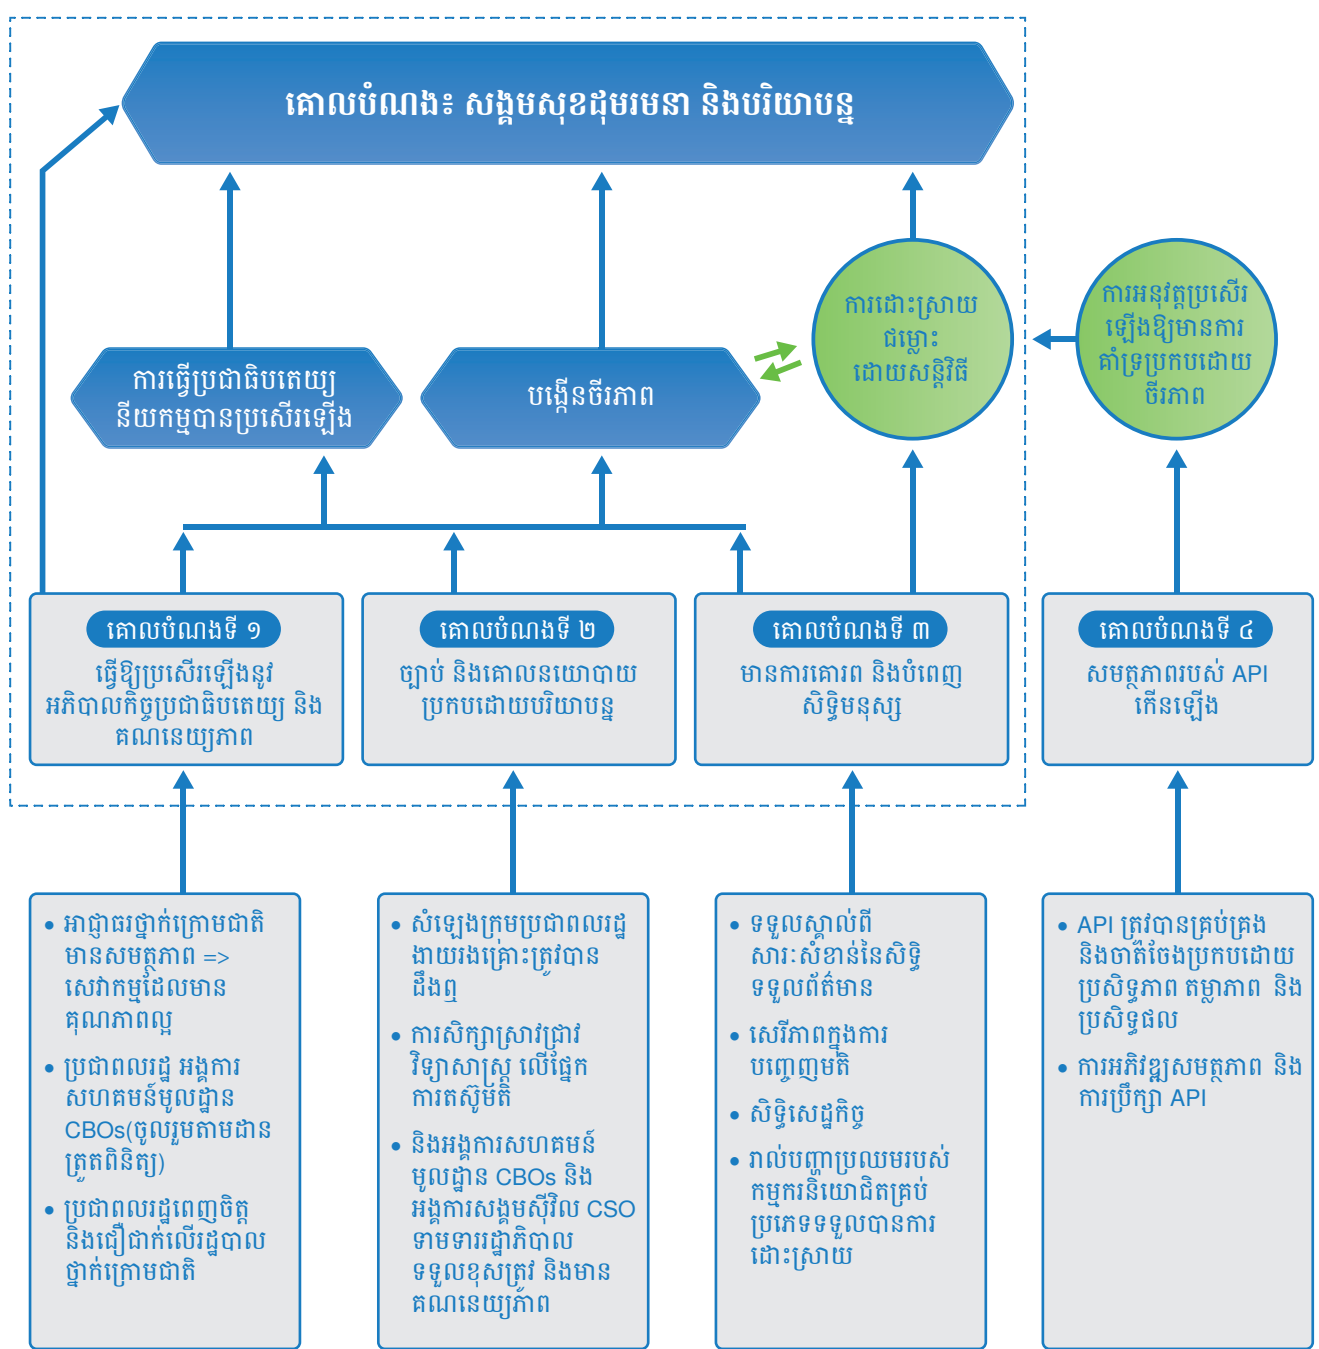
គោលបំណង៖ សង្គមសុខដុមរមនា និងបរិយាបន្ន

ការធ្វើប្រជាធិបតេយ្យនីយកម្មបានប្រសើរឡើង

បង្កើនចីរភាព

ការដោះស្រាយជម្លោះដោយសន្តិវិធី

ការអនុវត្តប្រសើរឡើងឱ្យមានការគាំទ្រប្រកបដោយចីរភាព

គោលបំណងទី ១
ធ្វើឱ្យប្រសើរឡើងនូវអភិបាលកិច្ចប្រជាធិបតេយ្យ និងគណនេយ្យភាព

គោលបំណងទី ២
ច្បាប់ និងគោលនយោបាយប្រកបដោយបរិយាបន្ន

គោលបំណងទី ៣
មានការគោរព និងបំពេញសិទ្ធិមនុស្ស

គោលបំណងទី ៤
សមត្ថភាពរបស់ API កើនឡើង

• អាជ្ញាធរថ្នាក់ក្រោមជាតិមានសមត្ថភាព => សេវាកម្មដែលមានគុណភាពល្អ
• ប្រជាពលរដ្ឋ អង្គការសហគមន៍មូលដ្ឋាន CBOs(ចូលរួមតាមដានត្រួតពិនិត្យ)
• ប្រជាពលរដ្ឋពេញចិត្តនិងជឿជាក់លើរដ្ឋបាលថ្នាក់ក្រោមជាតិ

• សំឡេងក្រុមប្រជាពលរដ្ឋងាយរងគ្រោះត្រូវបានដឹងឮ
• ការសិក្សាស្រាវជ្រាវវិទ្យាសាស្ត្រ លើផ្អែកការតស៊ូមតិ
• និងអង្គការសហគមន៍មូលដ្ឋាន CBOs និងអង្គការសង្គមស៊ីវិល CSO ទាមទាររដ្ឋាភិបាលទទួលខុសត្រូវ និងមានគណនេយ្យភាព

• ទទួលស្គាល់ពីសារៈសំខាន់នៃសិទ្ធិទទួលព័ត៌មាន
• សេរីភាពក្នុងការបញ្ចេញមតិ
• សិទ្ធិសេដ្ឋកិច្ច
• រាល់បញ្ហាប្រឈមរបស់កម្មករនិយោជិតគ្រប់ប្រភេទទទួលបានការដោះស្រាយ

• API ត្រូវបានគ្រប់គ្រងនិងចាត់ចែងប្រកបដោយប្រសិទ្ធភាព តម្លាភាព និងប្រសិទ្ធផល
• ការអភិវឌ្ឍសមត្ថភាព និងការប្រឹក្សា API